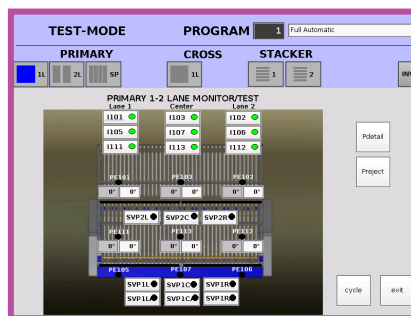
TEST-MODE
PROGRAM 1 Full Automatic
PRIMARY
1L 2L SP
CROSS
1L
STACKER
1 2
INV

PRIMARY 1-2 LANE MONITOR/TEST
Lane 1
Center
Lane 2
I101
I103
I102
I105
I107
I106
I111
I113
I112
PE101
PE103
PE102
0°
0°
0°
0°
0°
0°
SVP2L
SVP2C
SVP2R
PE111
PE113
PE112
0°
0°
0°
0°
0°
0°
PE105
PE107
PE106
SVP1L
SVP1C
SVP1R
SVP1L
SVP1C
SVP1R

Pdetail
Project
cycle
exit